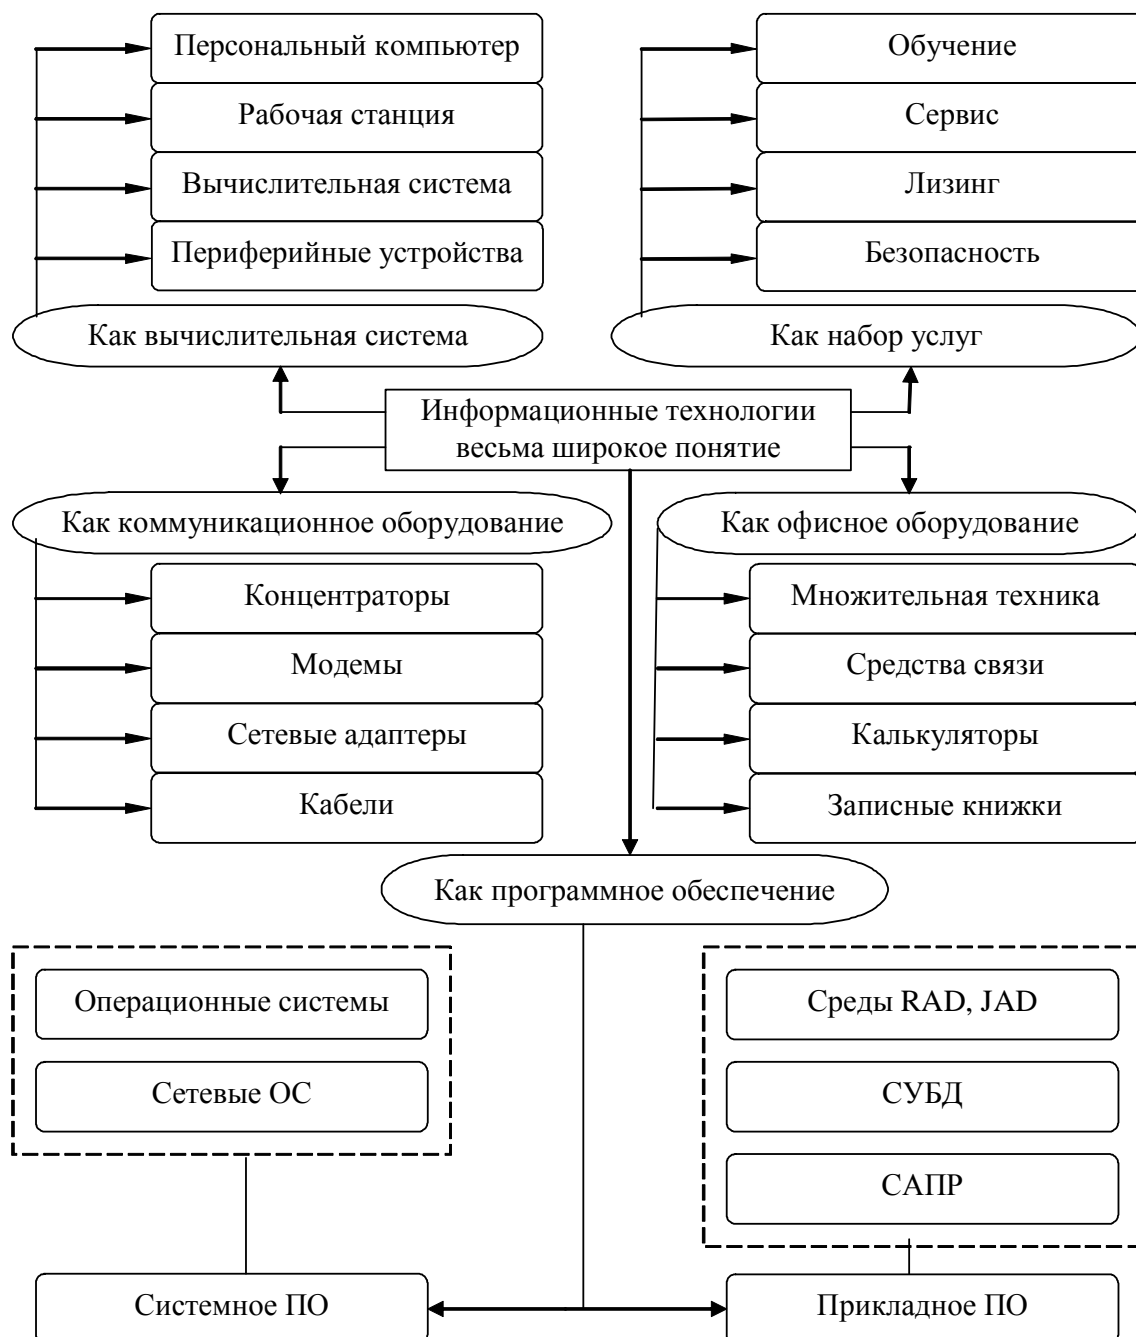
Персональный компьютер
Рабочая станция
Вычислительная система
Периферийные устройства
Как вычислительная система

Обучение
Сервис
Лизинг
Безопасность
Как набор услуг

Информационные технологии весьма широкое понятие

Как коммуникационное оборудование
Концентраторы
Модемы
Сетевые адаптеры
Кабели

Как офисное оборудование
Множительная техника
Средства связи
Калькуляторы
Записные книжки

Как программное обеспечение

Операционные системы
Сетевые ОС

Среды RAD, JAD
СУБД
САПР

Системное ПО
Прикладное ПО